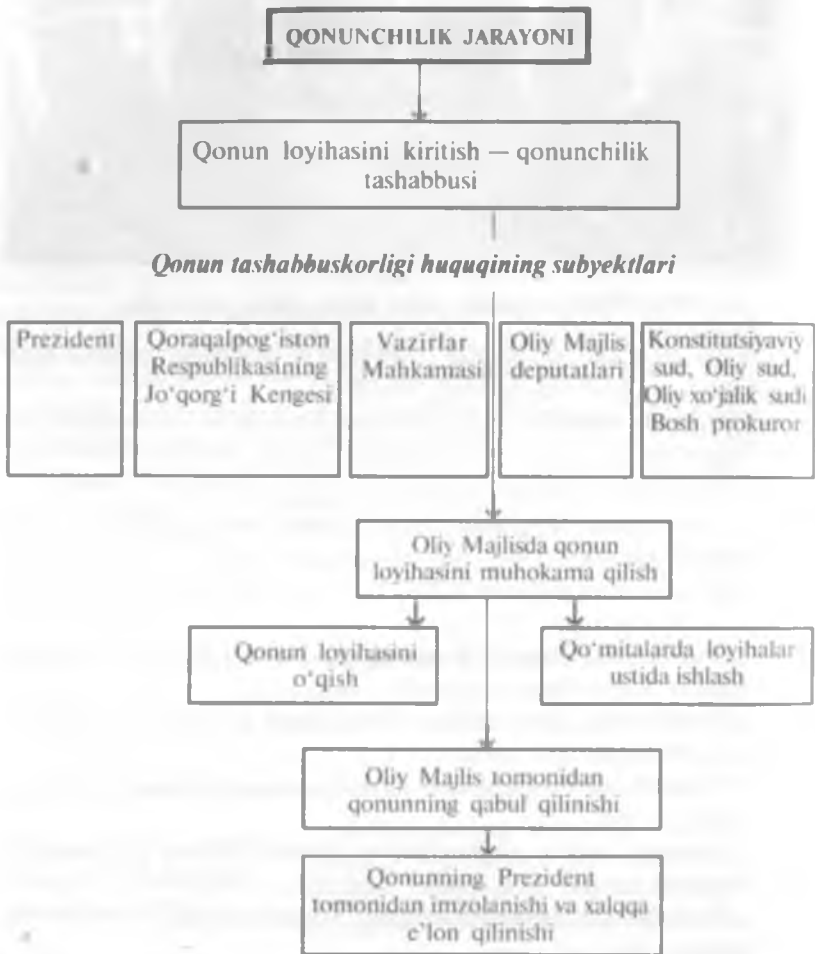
QONUNCHILIK JARAYONI

Qonun loyihasini kiritish — qonunchilik tashabbusi

Qonun tashabbuskorligi huquqining subyektlari

Prezident

Qoraqalpog'iston Respublikasining Jo'qorg'i Kengesi

Vazirlar Mahkamasi

Oliy Majlis deputatlari

Konstitutsiyaviy sud, Oliy sud, Oliy xo'jalik sudi Bosh prokuror

Oliy Majlisda qonun loyihasini muhokama qilish

Qonun loyihasini o'qish

Qo'mitalarda loyihalar ustida ishlash

Oliy Majlis tomonidan qonunning qabul qilinishi

Qonunning Prezident tomonidan imzolanishi va xalqqa e'lon qilinishi